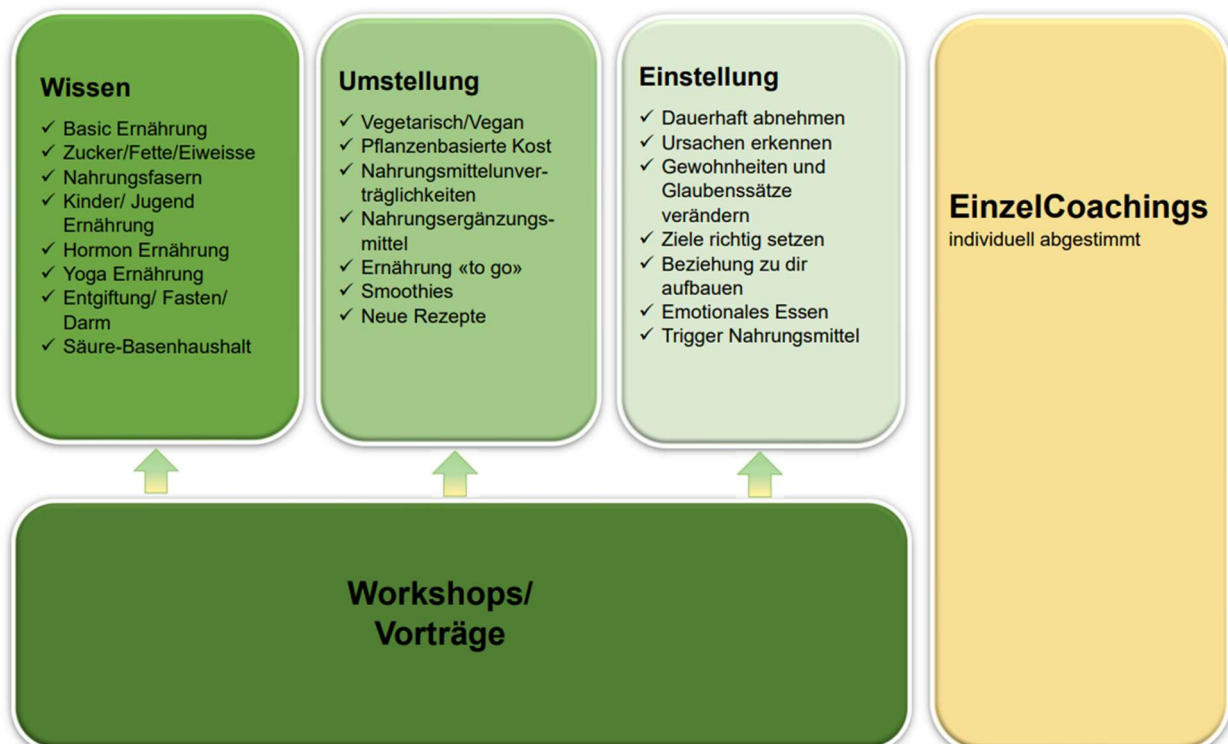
Wissen

✓ Basic Ernährung
✓ Zucker/Fette/Eiweisse
✓ Nahrungsfasern
✓ Kinder/ Jugend Ernährung
✓ Hormon Ernährung
✓ Yoga Ernährung
✓ Entgiftung/ Fasten/ Darm
✓ Säure-Basenhaushalt

Umstellung

✓ Vegetarisch/Vegan
✓ Pflanzenbasierte Kost
✓ Nahrungsmittelunverträglichkeiten
✓ Nahrungsergänzungsmittel
✓ Ernährung «to go»
✓ Smoothies
✓ Neue Rezepte

Einstellung

✓ Dauerhaft abnehmen
✓ Ursachen erkennen
✓ Gewohnheiten und Glaubenssätze verändern
✓ Ziele richtig setzen
✓ Beziehung zu dir aufbauen
✓ Emotionales Essen
✓ Trigger Nahrungsmittel

EinzelCoachings
individuell abgestimmt

Workshops/
Vorträge